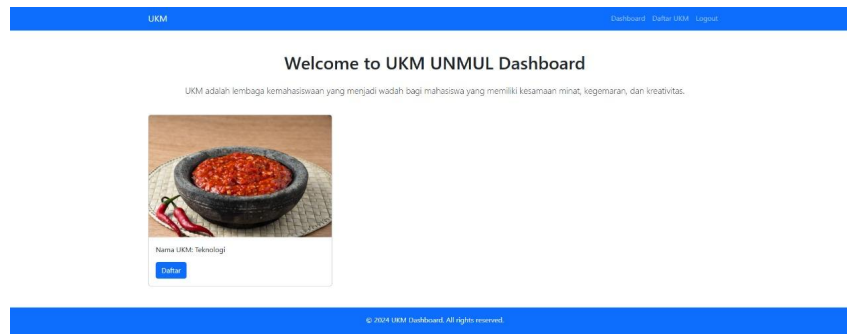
UKM

Dashboard Daftar UKM Logout

Welcome to UKM UNMUL Dashboard

UKM adalah lembaga kemahasiswaan yang menjadi wadah bagi mahasiswa yang memiliki kesamaan minat, kegemaran, dan kreativitas.

Nama UKM: Teknologi

Daftar

© 2024 UKM Dashboard. All rights reserved.